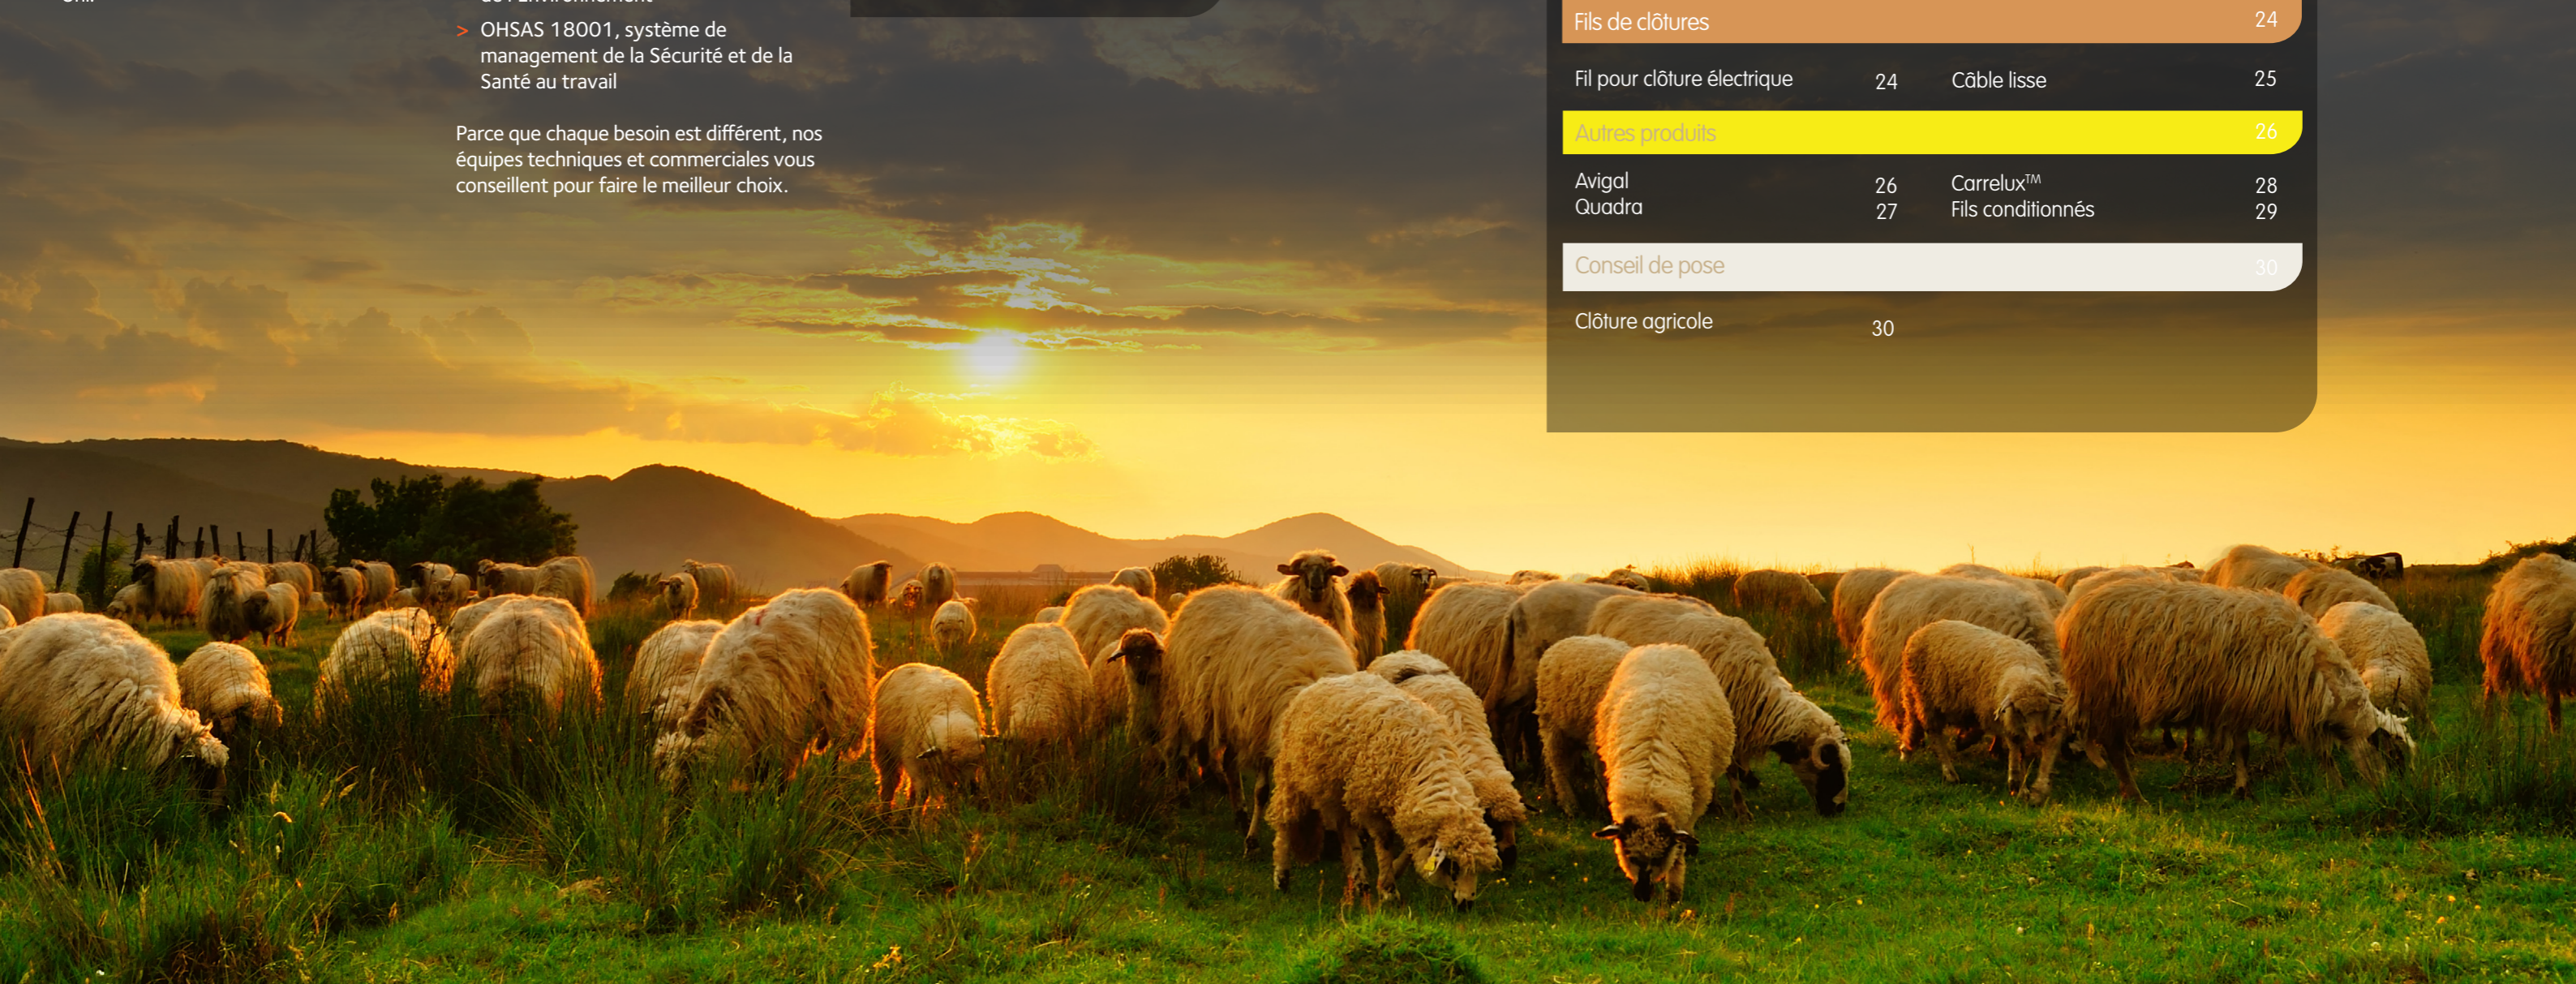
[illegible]

de l'Environnement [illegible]

> OHSAS 18001, système de management de la Sécurité et de la Santé au travail

Parce que chaque besoin est différent, nos équipes techniques et commerciales vous conseillent pour faire le meilleur choix.

Fils de clôtures 24

Fil pour clôture électrique 24

Câble lisse 25

Autres produits 26

Avigal 26
Quadra 27

Carrelux™ 28
Fils conditionnés 29

Conseil de pose 30

Clôture agricole 30